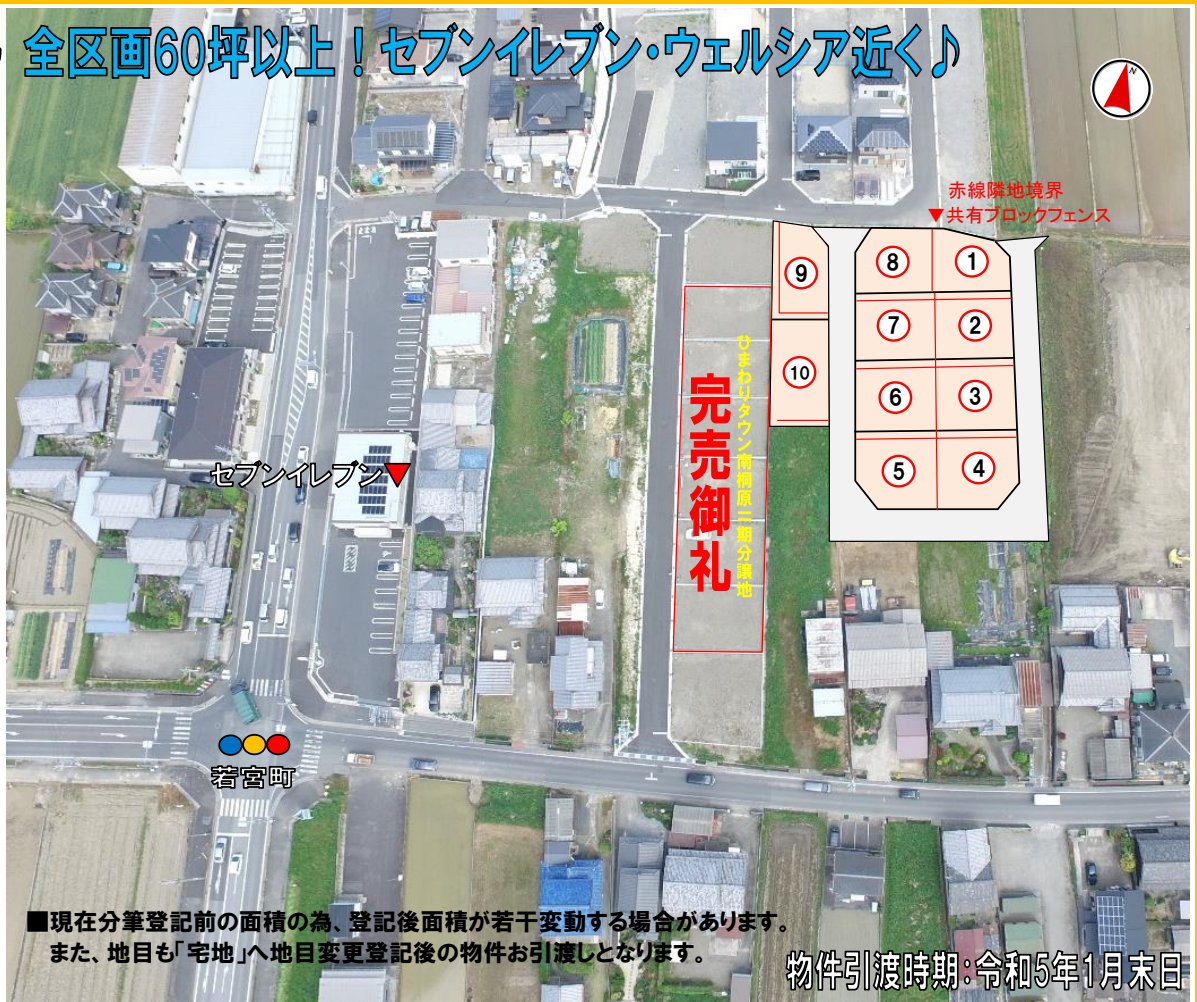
全区画60坪以上！セブンイレブン・ウェルシア近く♪

N

赤線隣地境界
▼共有ブロックフェンス

9
8
1
7
2
10
6
3
5
4

ひまわりタウン南桐原二期分譲地

完売御礼

セブンイレブン▼

若宮町

■現在分筆登記前の面積の為、登記後面積が若干変動する場合があります。
また、地目も「宅地」へ地目変更登記後の物件お引渡しとなります。

物件引渡時期：令和5年1月末日